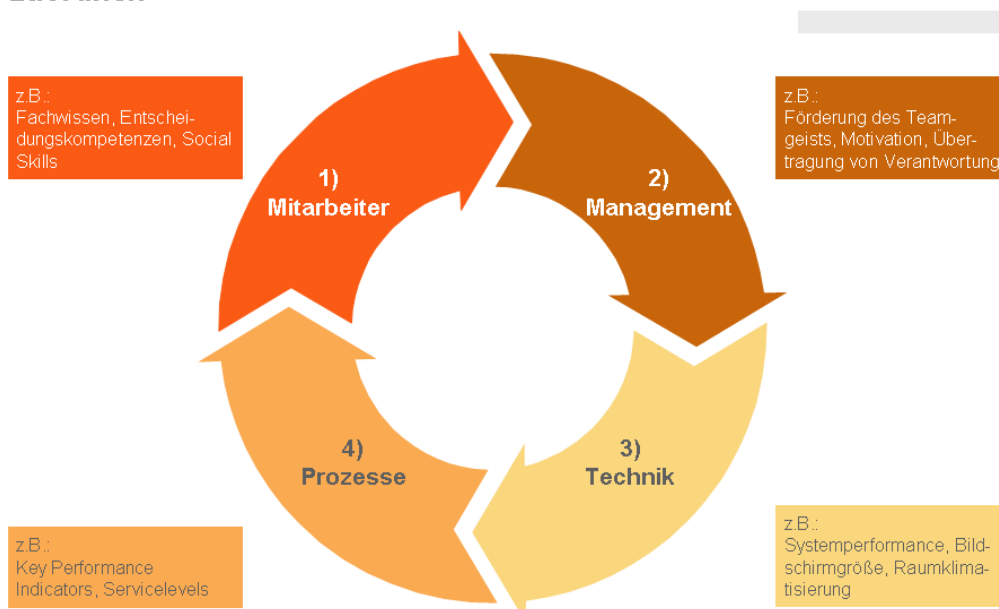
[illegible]

z.B.:
Fachwissen, Entscheidungskompetenzen, Social Skills

1)
Mitarbeiter

z.B.:
Förderung des Teamgeists, Motivation, Übertragung von Verantwortung

2)
Management

3)
Technik

z.B.:
Systemperformance, Bildschirmgröße, Raumklimatisierung

4)
Prozesse

z.B.:
Key Performance Indicators, Servicelevels